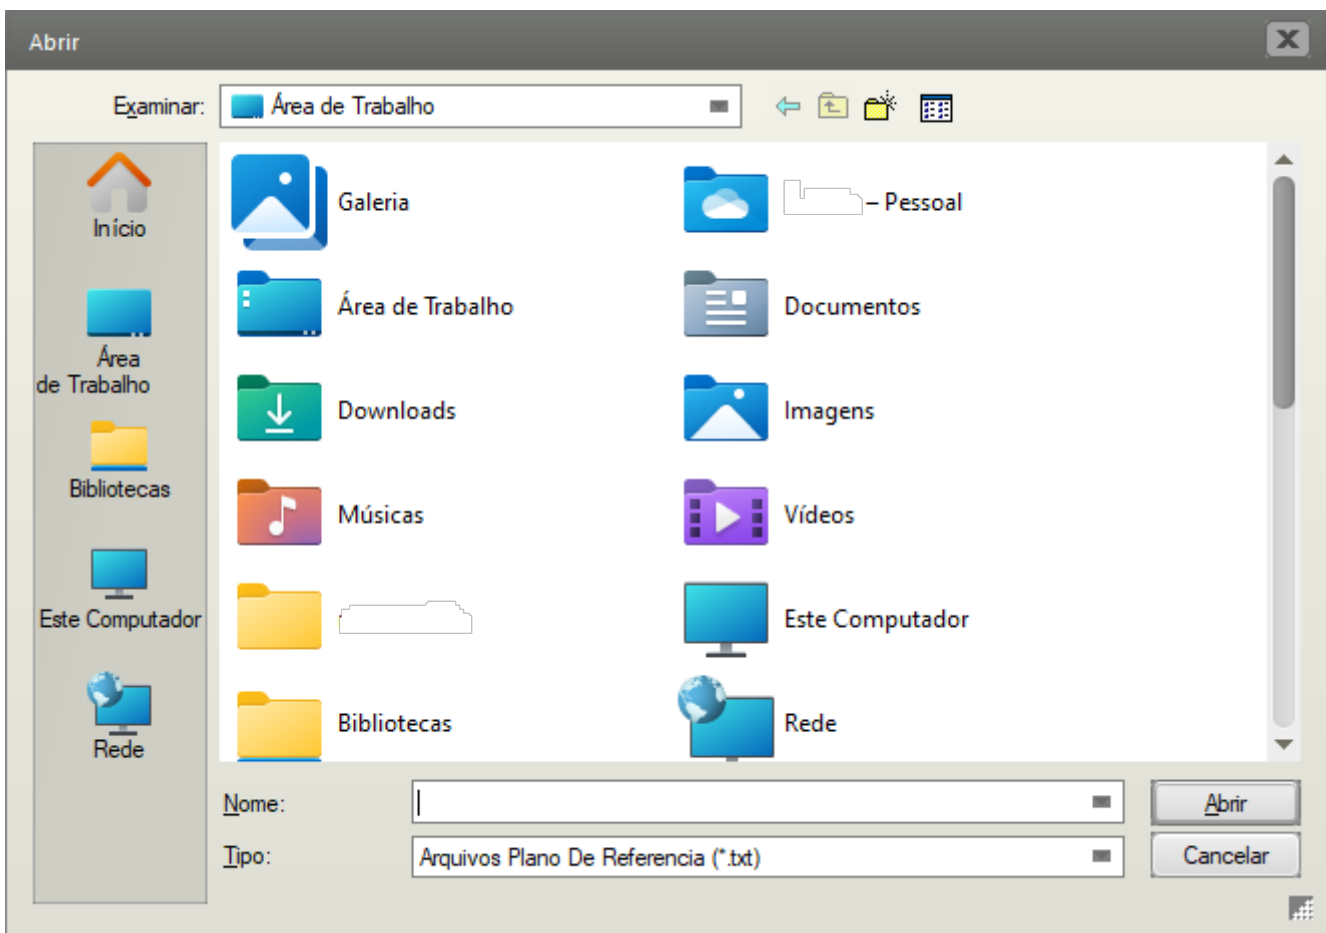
Abrir

Examinar: Área de Trabalho

Início

Área de Trabalho

Bibliotecas

Este Computador

Rede

Galeria

– Pessoal

Área de Trabalho

Documentos

Downloads

Imagens

Músicas

Vídeos

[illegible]

Este Computador

Bibliotecas

Rede

Nome:

Abrir

Tipo: Arquivos Plano De Referencia (*.txt)

Cancelar